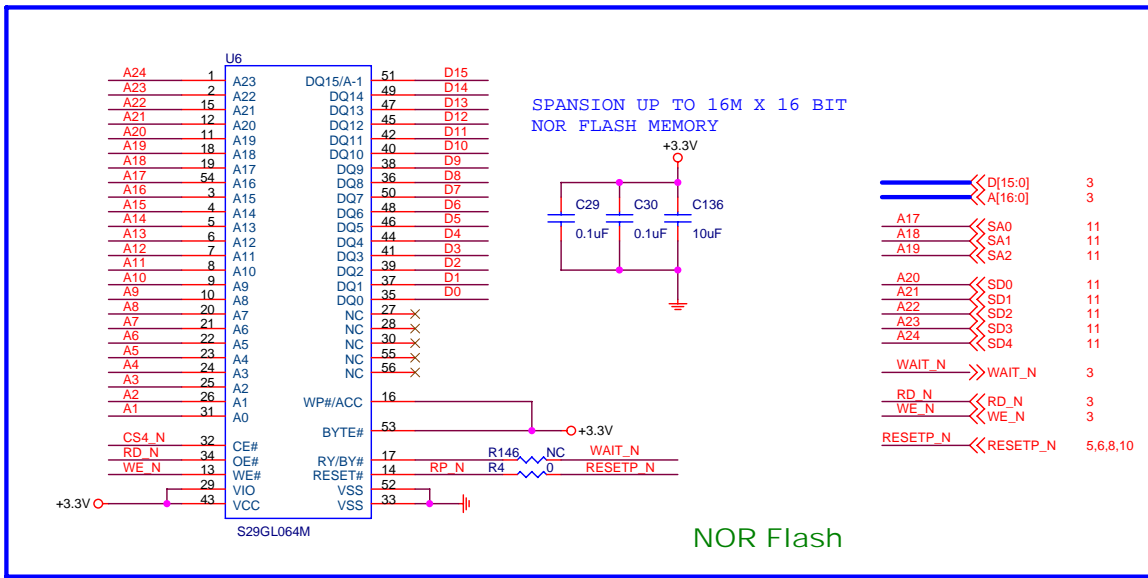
U6

| Net | Pin | Name |
|---|---|---|
| A24 | 1 | A23 |
| A23 | 2 | A22 |
| A22 | 15 | A21 |
| A21 | 12 | A20 |
| A20 | 11 | A19 |
| A19 | 18 | A18 |
| A18 | 19 | A17 |
| A17 | 54 | A16 |
| A16 | 3 | A15 |
| A15 | 4 | A14 |
| A14 | 5 | A13 |
| A13 | 6 | A12 |
| A12 | 7 | A11 |
| A11 | 8 | A10 |
| A10 | 9 | A9 |
| A9 | 10 | A8 |
| A8 | 20 | A7 |
| A7 | 21 | A6 |
| A6 | 22 | A5 |
| A5 | 23 | A4 |
| A4 | 24 | A3 |
| A3 | 25 | A2 |
| A2 | 26 | A1 |
| A1 | 31 | A0 |
| CS4_N | 32 | CE# |
| RD_N | 34 | OE# |
| WE_N | 13 | WE# |
| | 29 | VIO |
| +3.3V | 43 | VCC |

| Name | Pin | Net |
|---|---|---|
| DQ15/A-1 | 51 | D15 |
| DQ14 | 49 | D14 |
| DQ13 | 47 | D13 |
| DQ12 | 45 | D12 |
| DQ11 | 42 | D11 |
| DQ10 | 40 | D10 |
| DQ9 | 38 | D9 |
| DQ8 | 36 | D8 |
| DQ7 | 50 | D7 |
| DQ6 | 48 | D6 |
| DQ5 | 46 | D5 |
| DQ4 | 44 | D4 |
| DQ3 | 41 | D3 |
| DQ2 | 39 | D2 |
| DQ1 | 37 | D1 |
| DQ0 | 35 | D0 |
| NC | 27 | |
| NC | 28 | |
| NC | 30 | |
| NC | 55 | |
| NC | 56 | |
| WP#/ACC | 16 | |
| BYTE# | 53 | +3.3V |
| RY/BY# | 17 | R146 NC WAIT_N |
| RESET# | 14 | RP_N R4 0 RESETP_N |
| VSS | 52 | |
| VSS | 33 | |

S29GL064M

SPANSION UP TO 16M X 16 BIT
NOR FLASH MEMORY

+3.3V
C29 0.1uF
C30 0.1uF
C136 10uF

D[15:0] 3
A[16:0] 3
A17 SA0 11
A18 SA1 11
A19 SA2 11
A20 SD0 11
A21 SD1 11
A22 SD2 11
A23 SD3 11
A24 SD4 11
WAIT_N WAIT_N 3
RD_N RD_N 3
WE_N WE_N 3
RESETP_N RESETP_N 5,6,8,10

NOR Flash